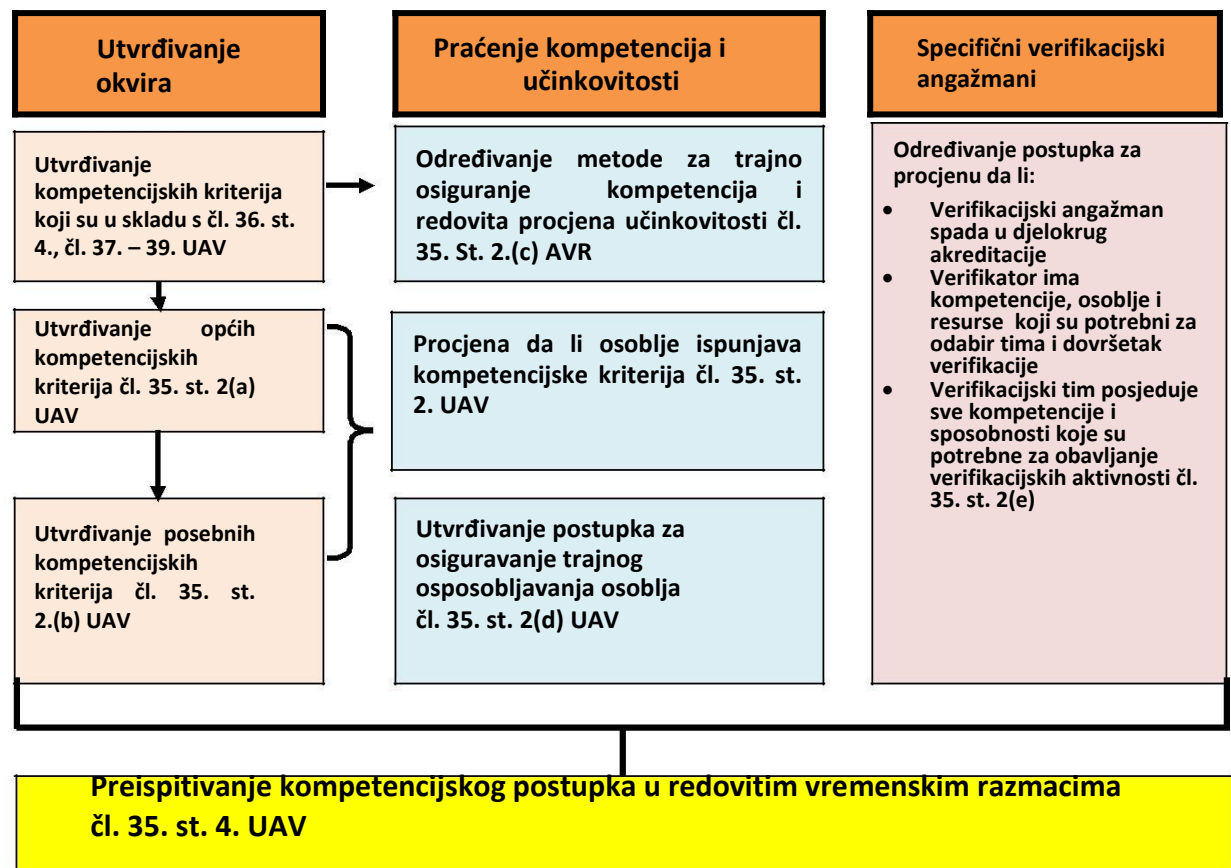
Utvrđivanje okvira

Praćenje kompetencija i učinkovitosti

Specifični verifikacijski angažmani

Utvrđivanje kompetencijskih kriterija koji su u skladu s čl. 36. st. 4., čl. 37. – 39. UAV

Određivanje metode za trajno osiguranje kompetencija i redovita procjena učinkovitosti čl. 35. St. 2.(c) AVR

Određivanje postupka za procjenu da li:
- Verifikacijski angažman spada u djelokrug akreditacije
- Verifikator ima kompetencije, osoblje i resurse koji su potrebni za odabir tima i dovršetak verifikacije
- Verifikacijski tim posjeduje sve kompetencije i sposobnosti koje su potrebne za obavljanje verifikacijskih aktivnosti čl. 35. st. 2(e)

Utvrđivanje općih kompetencijskih kriterija čl. 35. st. 2(a) UAV

Procjena da li osoblje ispunjava kompetencijske kriterija čl. 35. st. 2. UAV

Utvrđivanje posebnih kompetencijskih kriterija čl. 35. st. 2.(b) UAV

Utvrđivanje postupka za osiguravanje trajnog osposobljavanja osoblja čl. 35. st. 2(d) UAV

Preispitivanje kompetencijskog postupka u redovitim vremenskim razmacima čl. 35. st. 4. UAV